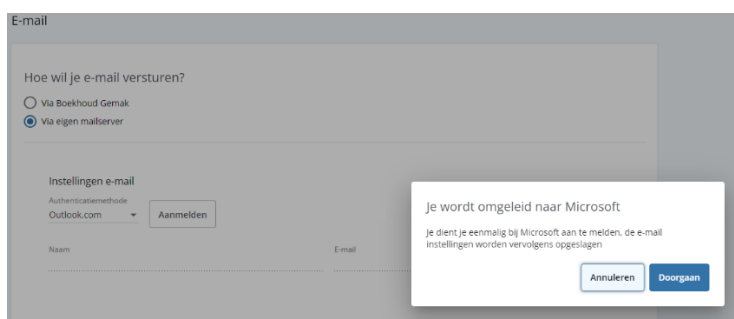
E-mail

Hoe wil je e-mail versturen?

Via Boekhoud Gemak

Via eigen mailserver

Instellingen e-mail

Authenticatiemethode

Outlook.com

Aanmelden

Naam

E-mail

Je wordt omgeleid naar Microsoft

Je dient je eenmalig bij Microsoft aan te melden, de e-mail instellingen worden vervolgens opgeslagen

Annuleren

Doorgaan